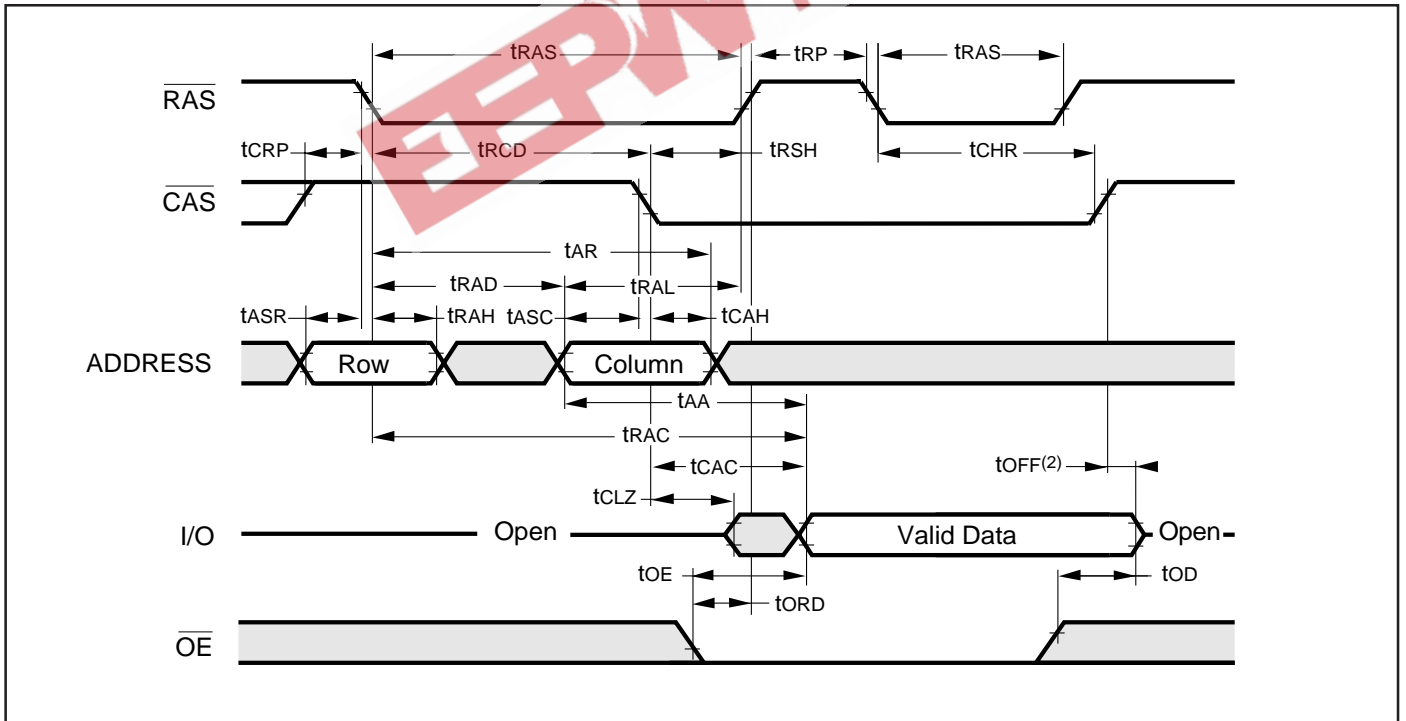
tRAS
tRP
tRAS
$\overline{RAS}$
tCRP
tRCD
tRSH
tCHR
$\overline{CAS}$
tAR
tRAD
tRAL
tASR
tRAH
tASC
tCAH
ADDRESS
Row
Column
tAA
tRAC
tCAC
tOFF$^{(2)}$
tCLZ
I/O
Open
Valid Data
Open
tOE
tOD
tORD
$\overline{OE}$